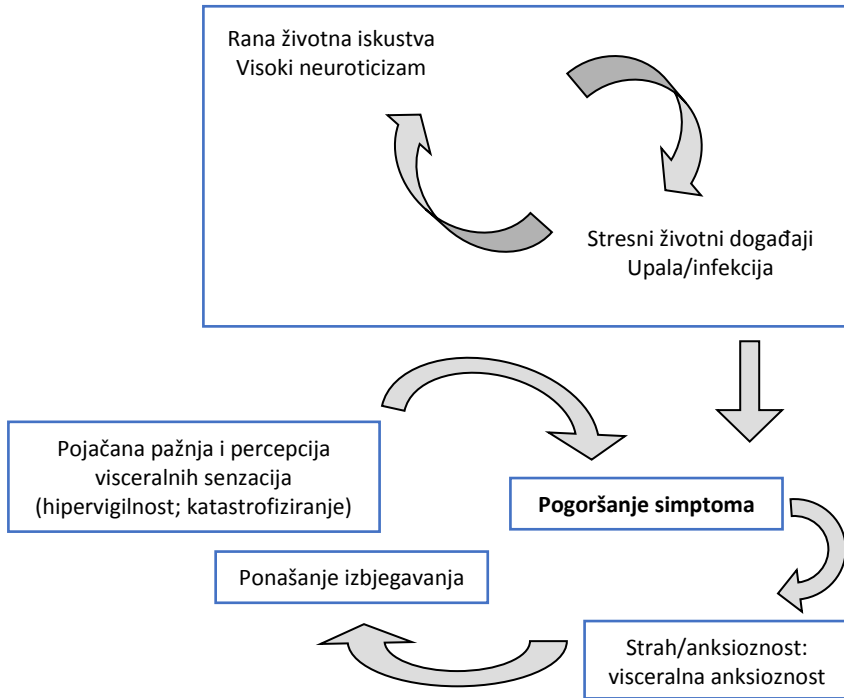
Rana životna iskustva
Visoki neuroticizam

Stresni životni događaji
Upala/infekcija

Pojačana pažnja i percepcija visceralnih senzacija (hipervigilnost; katastrofiziranje)

**Pogoršanje simptoma**

Ponašanje izbjegavanja

Strah/anksioznost: visceralna anksioznost